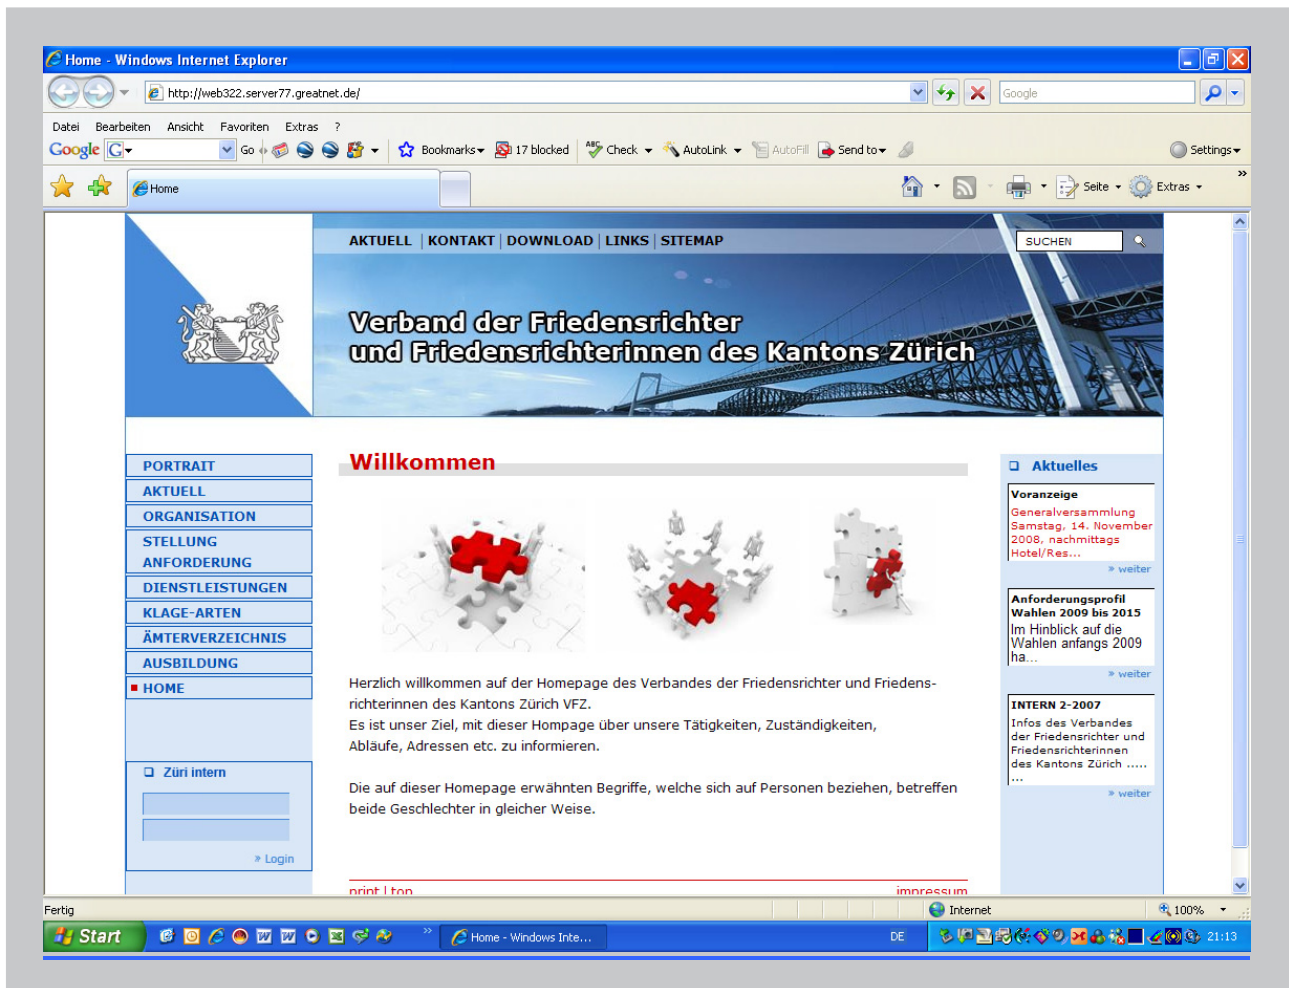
Home - Windows Internet Explorer

http://web322.server77.greatnet.de/

Google

Datei Bearbeiten Ansicht Favoriten Extras ?

Google G Go Bookmarks 17 blocked Check AutoLink AutoFill Send to Settings

Home

Seite Extras

AKTUELL | KONTAKT | DOWNLOAD | LINKS | SITEMAP

SUCHEN

Verband der Friedensrichter und Friedensrichterinnen des Kantons Zürich

PORTRAIT
AKTUELL
ORGANISATION
STELLUNG ANFORDERUNG
DIENSTLEISTUNGEN
KLAGE-ARTEN
ÄMTERVERZEICHNIS
AUSBILDUNG
HOME

Züri intern

» Login

Willkommen

Herzlich willkommen auf der Homepage des Verbandes der Friedensrichter und Friedensrichterinnen des Kantons Zürich VFZ.
Es ist unser Ziel, mit dieser Hompage über unsere Tätigkeiten, Zuständigkeiten, Abläufe, Adressen etc. zu informieren.

Die auf dieser Homepage erwähnten Begriffe, welche sich auf Personen beziehen, betreffen beide Geschlechter in gleicher Weise.

print | top impressum

Aktuelles

Voranzeige
Generalversammlung Samstag, 14. November 2008, nachmittags Hotel/Res...
» weiter

Anforderungsprofil Wahlen 2009 bis 2015
Im Hinblick auf die Wahlen anfangs 2009 ha...
» weiter

INTERN 2-2007
Infos des Verbandes der Friedensrichter und Friedensrichterinnen des Kantons Zürich .....
...
» weiter

Fertig

Internet

100%

Start

Home - Windows Inte...

DE

21:13